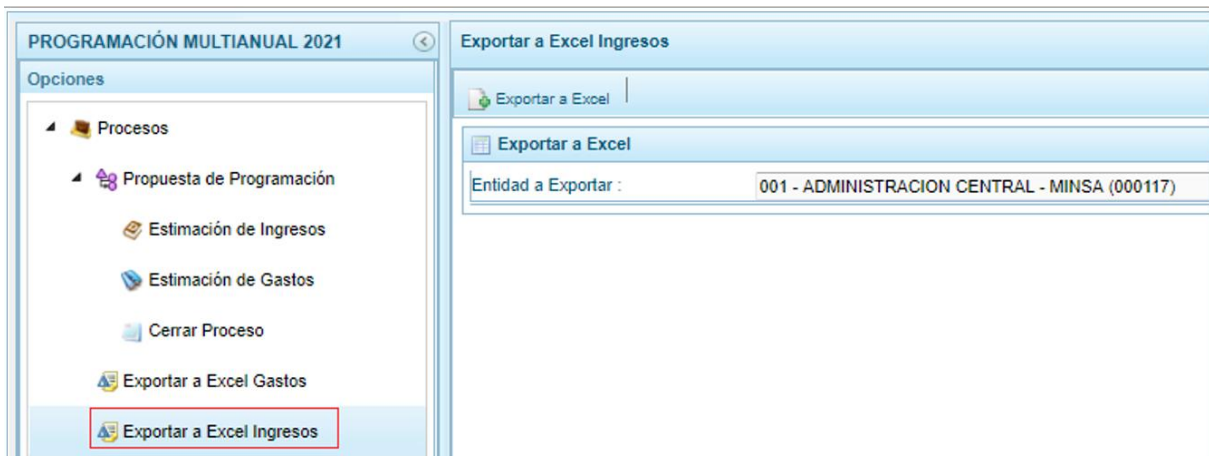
PROGRAMACIÓN MULTIANUAL 2021

Opciones

Procesos

Propuesta de Programación

Estimación de Ingresos

Estimación de Gastos

Cerrar Proceso

Exportar a Excel Gastos

Exportar a Excel Ingresos

Exportar a Excel Ingresos

Exportar a Excel

Exportar a Excel

Entidad a Exportar :

001 - ADMINISTRACION CENTRAL - MINSA (000117)